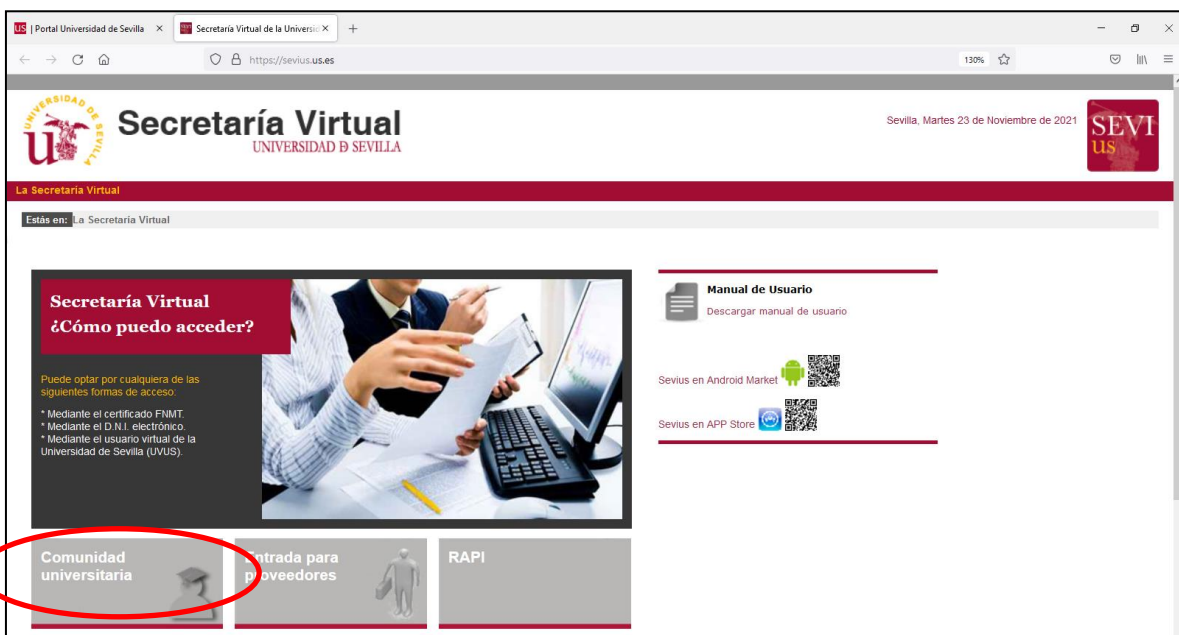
US | Portal Universidad de Sevilla ×
Secretaría Virtual de la Universid ×
+
https://sevius.us.es
130%

Secretaría Virtual
UNIVERSIDAD Ð SEVILLA

Sevilla, Martes 23 de Noviembre de 2021

SEVI us

La Secretaría Virtual

Estás en: La Secretaria Virtual

Secretaría Virtual
¿Cómo puedo acceder?

Puede optar por cualquiera de las siguientes formas de acceso:

* Mediante el certificado FNMT.
* Mediante el D.N.I. electrónico.
* Mediante el usuario virtual de la Universidad de Sevilla (UVUS).

Manual de Usuario
Descargar manual de usuario

Sevius en Android Market

Sevius en APP Store

Comunidad universitaria

Entrada para proveedores

RAPI